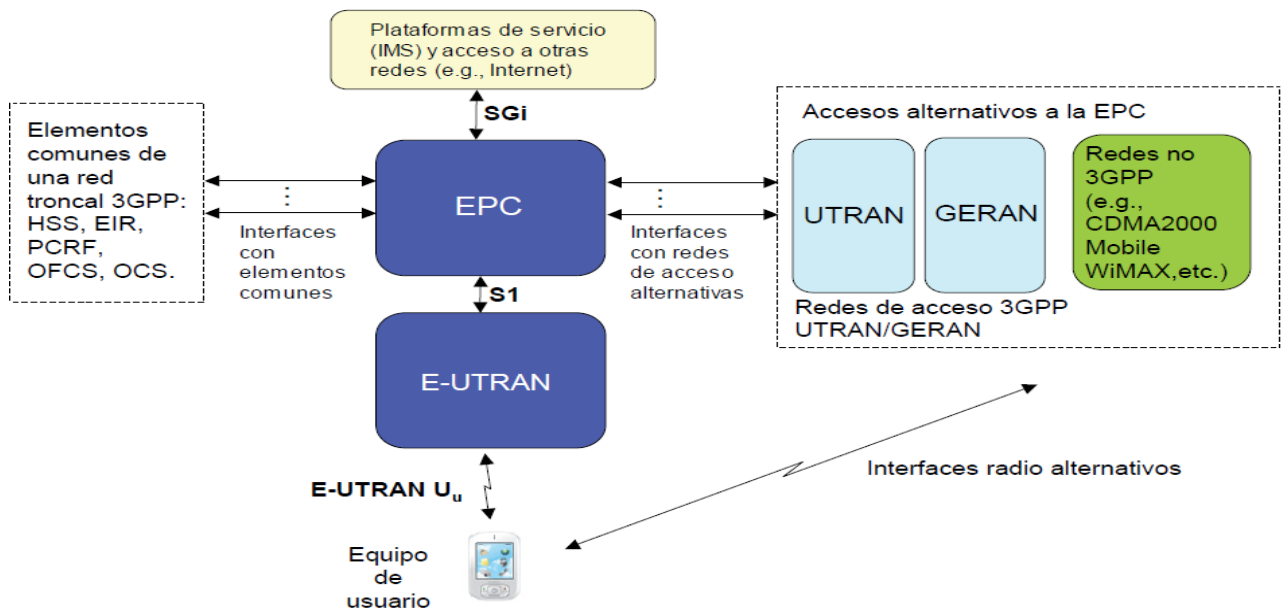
Plataformas de servicio (IMS) y acceso a otras redes (e.g., Internet)

SGi

Elementos comunes de una red troncal 3GPP: HSS, EIR, PCRF, OFCS, OCS.

Interfaces con elementos comunes

EPC

Interfaces con redes de acceso alternativas

Accesos alternativos a la EPC

UTRAN

GERAN

Redes no 3GPP (e.g., CDMA2000 Mobile WiMAX,etc.)

Redes de acceso 3GPP UTRAN/GERAN

S1

E-UTRAN

E-UTRAN $U_u$

Interfaces radio alternativos

Equipo de usuario